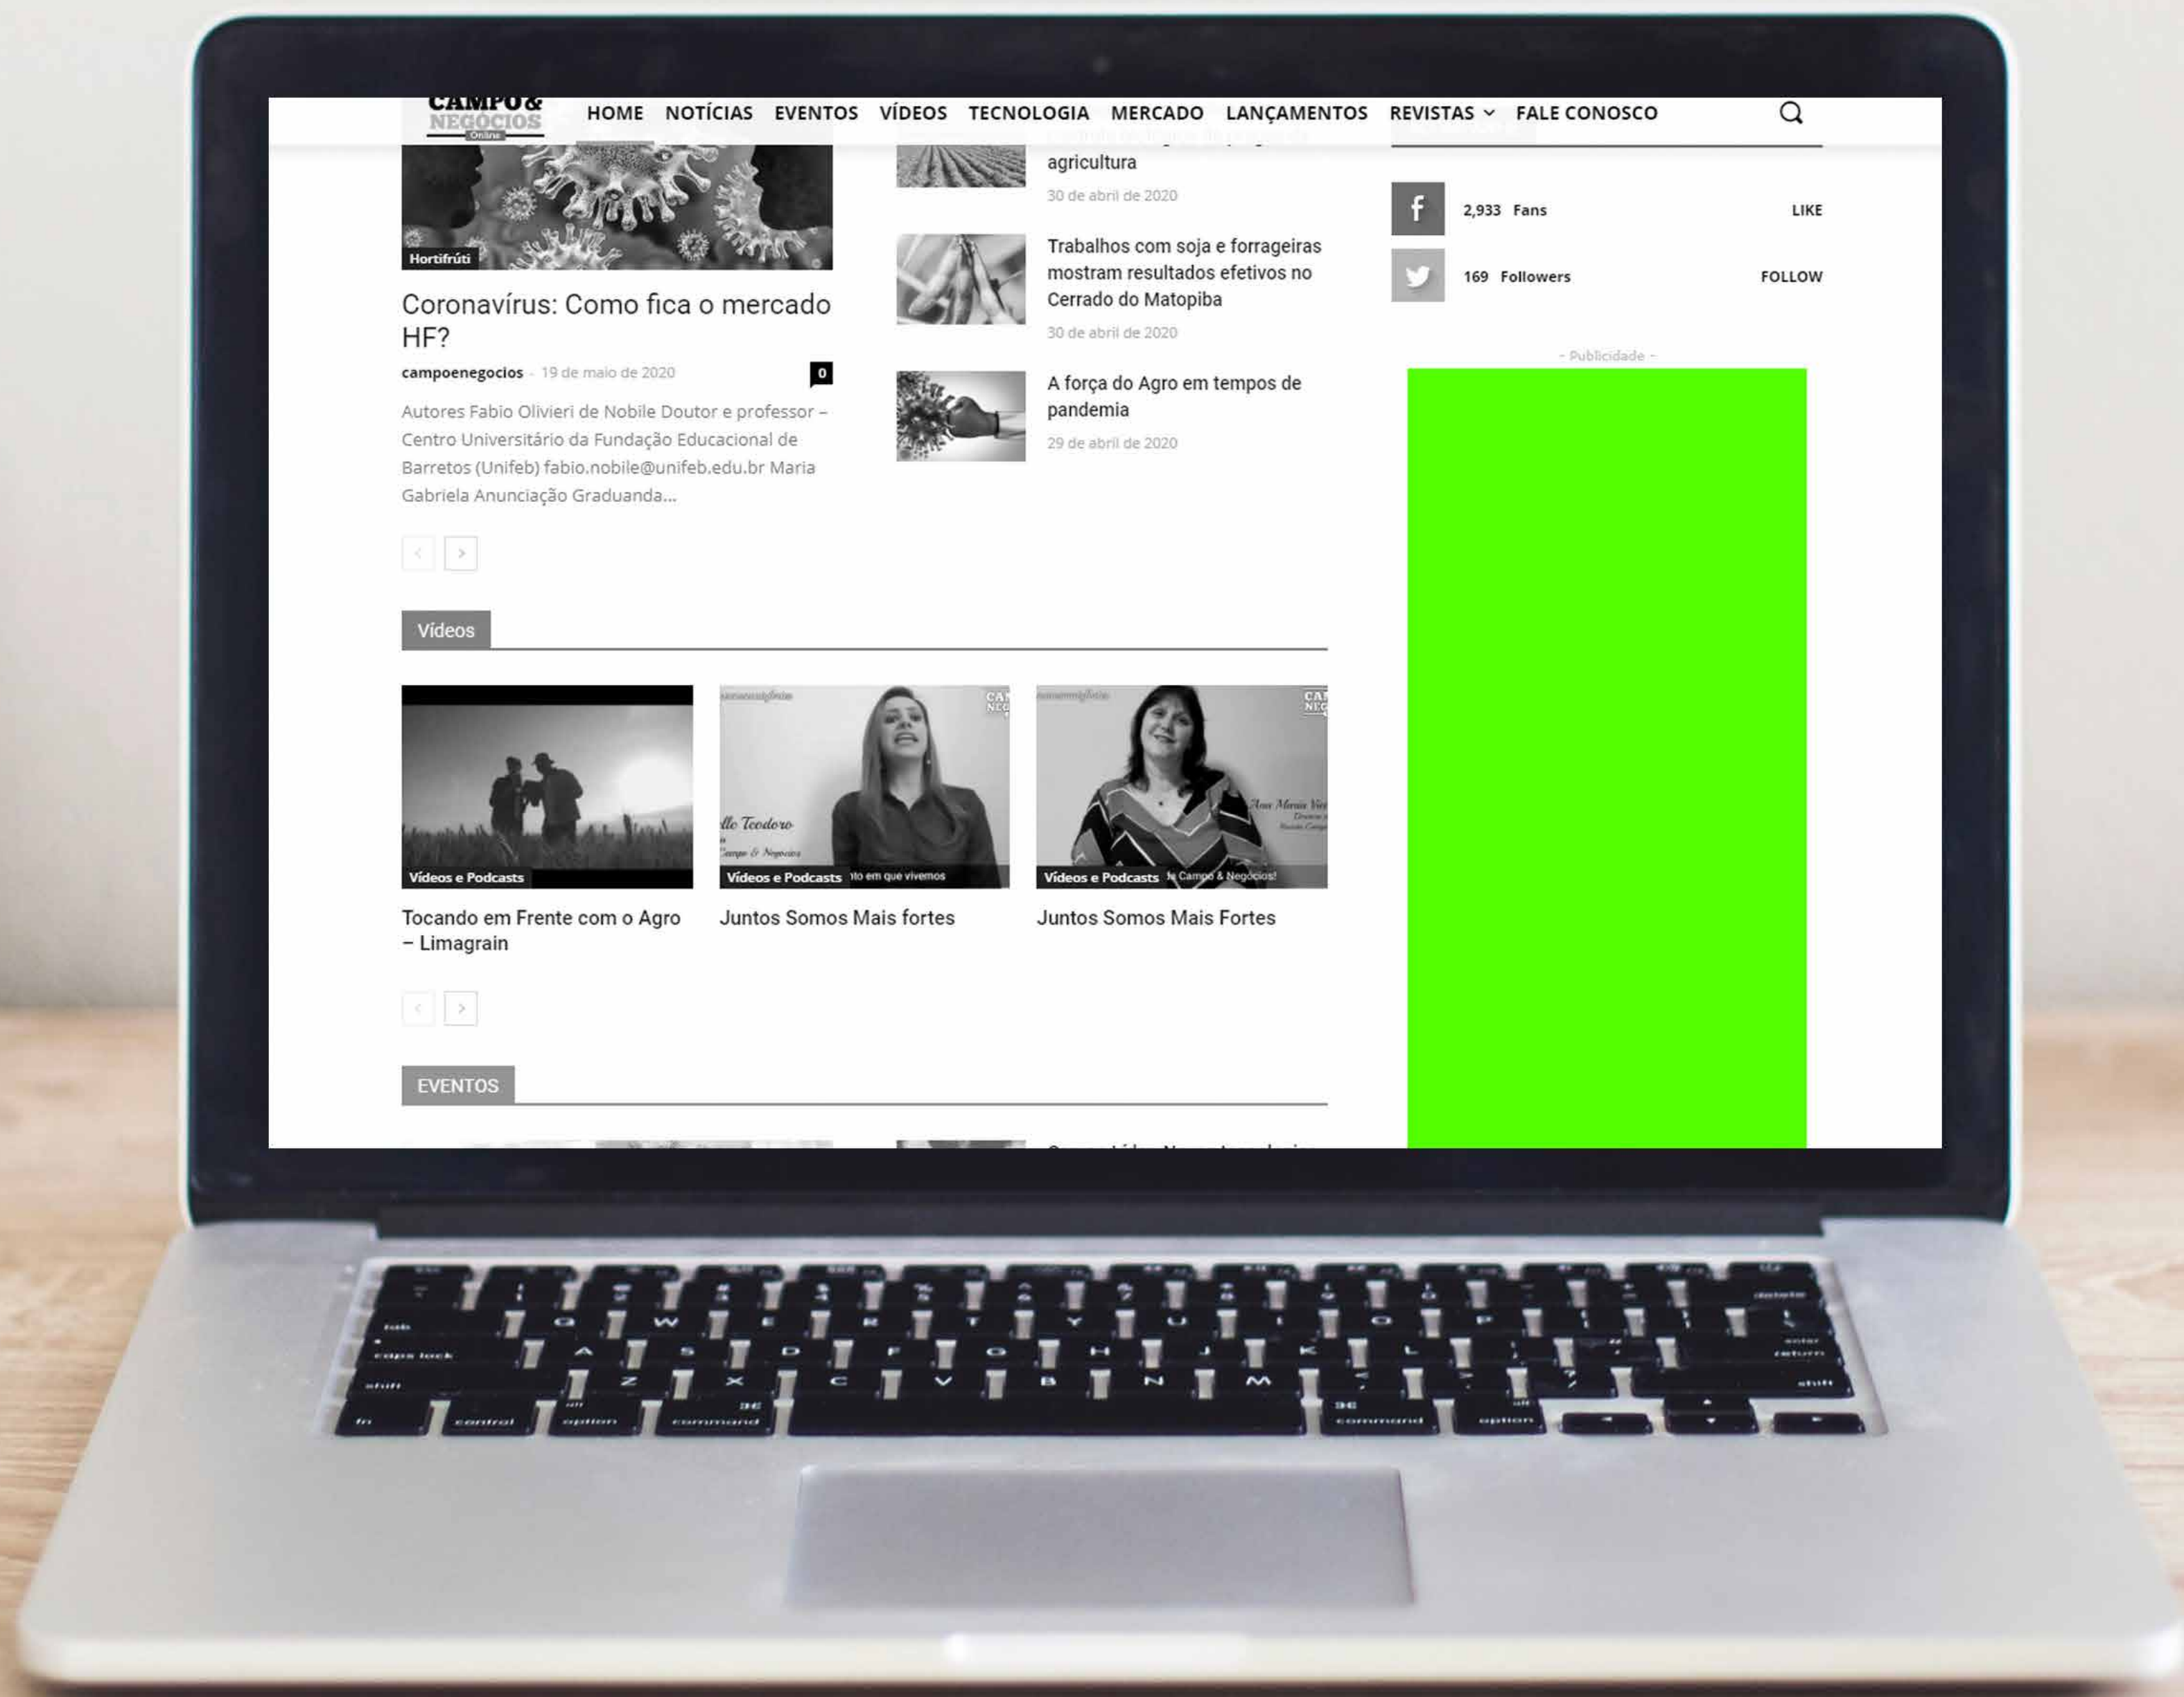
CAMPO & NEGÓCIOS Online

HOME NOTÍCIAS EVENTOS VÍDEOS TECNOLOGIA MERCADO LANÇAMENTOS REVISTAS FALE CONOSCO

Hortifrúti

Coronavírus: Como fica o mercado HF?

campoenegocios - 19 de maio de 2020

0

Autores Fabio Olivieri de Nobile Doutor e professor – Centro Universitário da Fundação Educacional de Barretos (Unifeb) fabio.nobile@unifeb.edu.br Maria Gabriela Anunciação Graduanda...

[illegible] agricultura

30 de abril de 2020

Trabalhos com soja e forrageiras mostram resultados efetivos no Cerrado do Matopiba

30 de abril de 2020

A força do Agro em tempos de pandemia

29 de abril de 2020

2,933 Fans LIKE

169 Followers FOLLOW

- Publicidade -

Vídeos

Vídeos e Podcasts

Tocando em Frente com o Agro – Limagrain

Vídeos e Podcasts

Juntos Somos Mais fortes

Vídeos e Podcasts

Juntos Somos Mais Fortes

EVENTOS